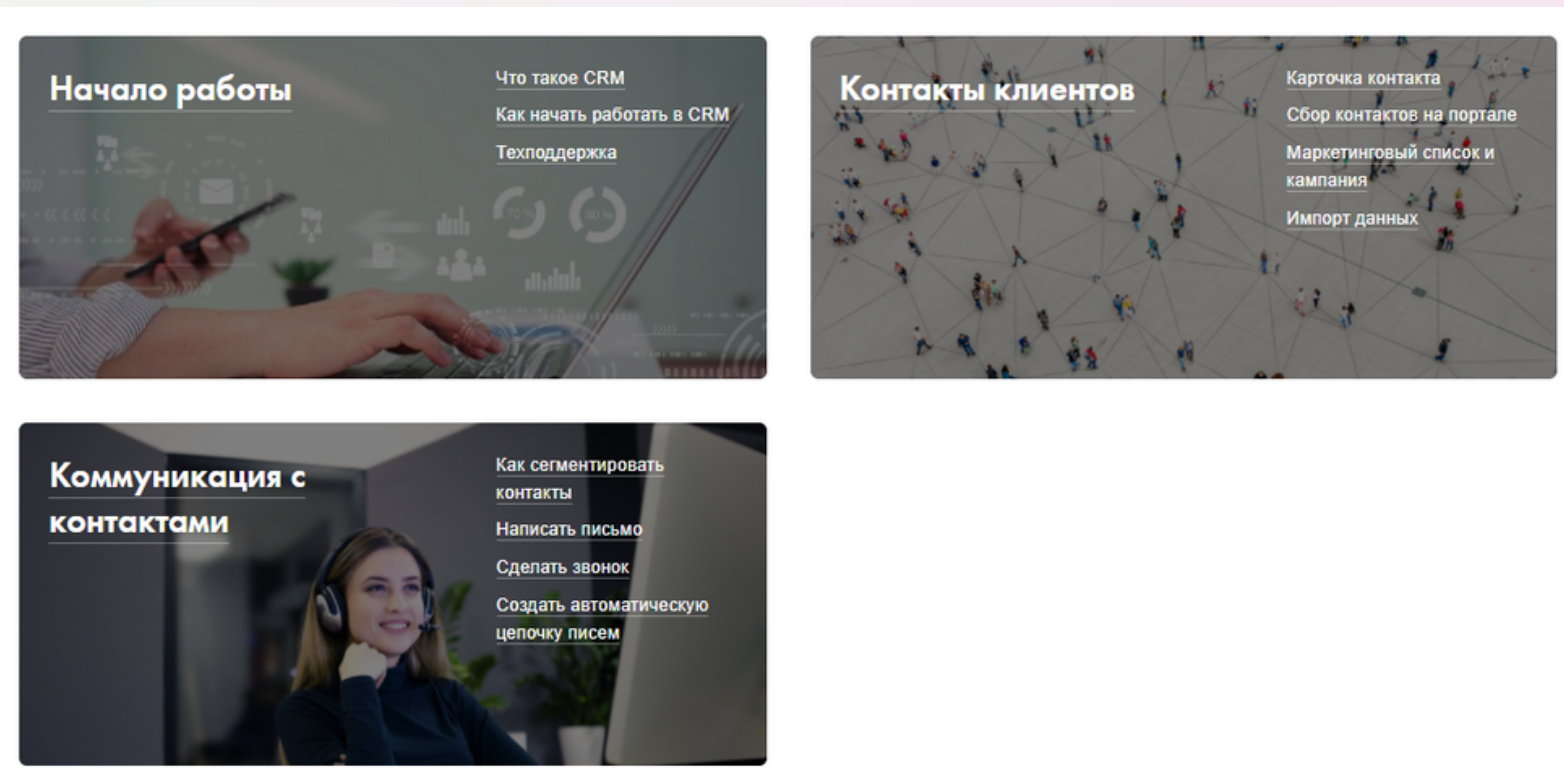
Начало работы

Что такое CRM
Как начать работать в CRM
Техподдержка

Контакты клиентов

Карточка контакта
Сбор контактов на портале
Маркетинговый список и кампания
Импорт данных

Коммуникация с контактами

Как сегментировать контакты
Написать письмо
Сделать звонок
Создать автоматическую цепочку писем